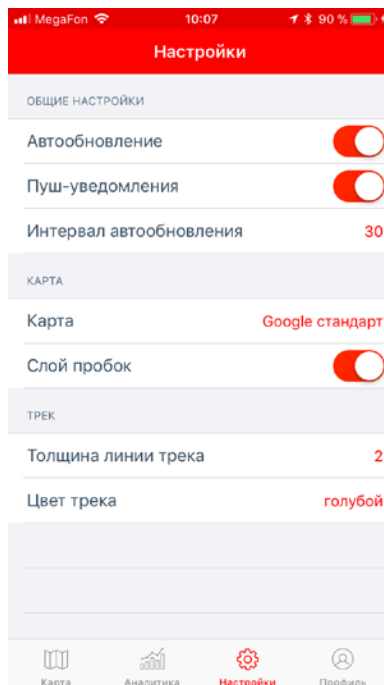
MegaFon 10:07 90 %

Настройки

ОБЩИЕ НАСТРОЙКИ

Автообновление

Пуш-уведомления

Интервал автообновления 30

КАРТА

Карта Google стандарт

Слой пробок

ТРЕК

Толщина линии трека 2

Цвет трека голубой

Карта Аналитика Настройки Профиль